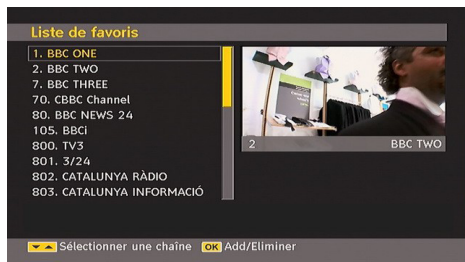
Liste de favoris

1. BBC ONE
2. BBC TWO
7. BBC THREE
70. CBBC Channel
80. BBC NEWS 24
105. BBCi
800. TV3
801. 3/24
802. CATALUNYA RÀDIO
803. CATALUNYA INFORMACIÓ

2 BBC TWO

Sélectionner une chaîne OK Add/Eliminer